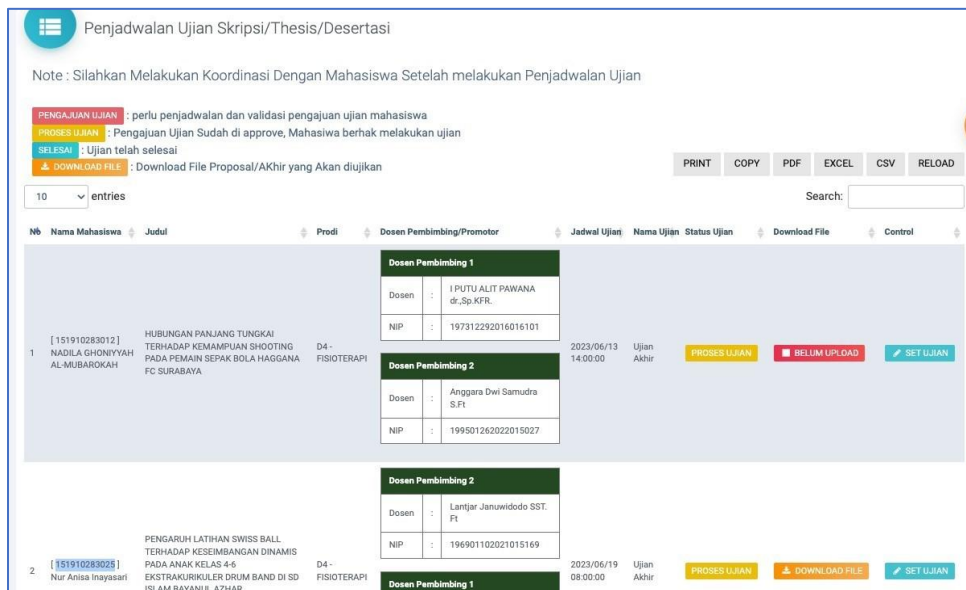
Penjadwalan Ujian Skripsi/Thesis/Desertasi

Note : Silahkan Melakukan Koordinasi Dengan Mahasiswa Setelah melakukan Penjadwalan Ujian

PENGAJUAN UJIAN : perlu penjadwalan dan validasi pengajuan ujian mahasiswa
PROSES UJIAN : Pengajuan Ujian Sudah di approve, Mahasiwa berhak melakukan ujian
SELESAI : Ujian telah selesai
DOWNLOAD FILE : Download File Proposal/AKhir yang Akan diujikan

PRINT COPY PDF EXCEL CSV RELOAD

10 entries

Search:

| № | Nama Mahasiswa | Judul | Prodi | Dosen Pembimbing/Promotor | Jadwal Ujian | Nama Ujian | Status Ujian | Download File | Control |
|---|---|---|---|---|---|---|---|---|---|
| 1 | [ 151910283012 ] NADILA GHONIYYAH AL-MUBAROKAH | HUBUNGAN PANJANG TUNGKAI TERHADAP KEMAMPUAN SHOOTING PADA PEMAIN SEPAK BOLA HAGGANA FC SURABAYA | D4 - FISIOTERAPI | Dosen Pembimbing 1 Dosen : I PUTU ALIT PAWANA dr.,Sp.KFR. NIP : 197312292016016101 Dosen Pembimbing 2 Dosen : Anggara Dwi Samudra S.Ft NIP : 199501262022015027 | 2023/06/13 14:00:00 | Ujian Akhir | PROSES UJIAN | BELUM UPLOAD | SET UJIAN |
| 2 | [ 151910283025 ] Nur Anisa Inayasari | PENGARUH LATIHAN SWISS BALL TERHADAP KESEIMBANGAN DINAMIS PADA ANAK KELAS 4-6 EKSTRAKURIKULER DRUM BAND DI SD ISLAM BAYANUL AZHAR | D4 - FISIOTERAPI | Dosen Pembimbing 2 Dosen : Lantjar Januwidodo SST. Ft NIP : 196901102021015169 Dosen Pembimbing 1 | 2023/06/19 08:00:00 | Ujian Akhir | PROSES UJIAN | DOWNLOAD FILE | SET UJIAN |